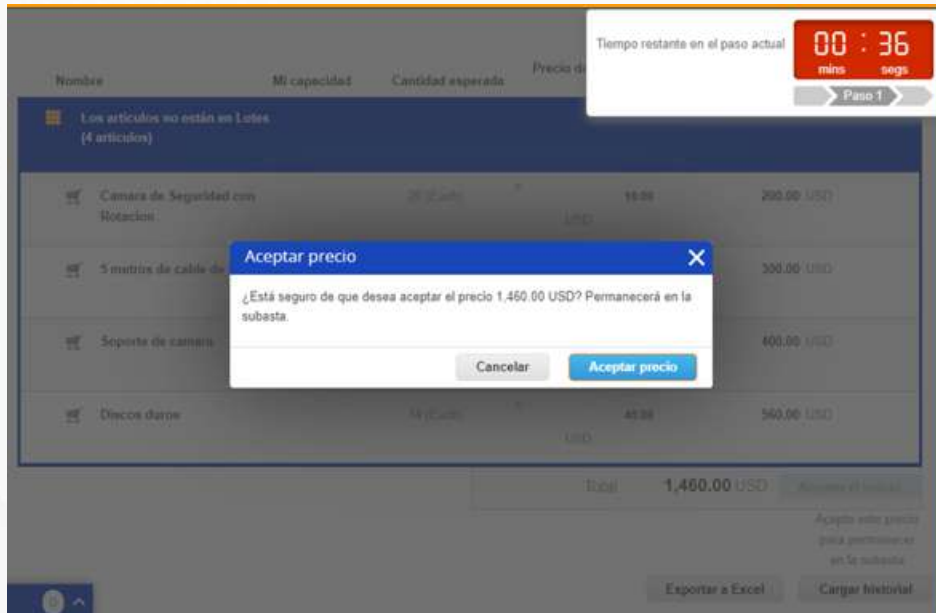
Tiempo restante en el paso actual
00 : 36
mins segs
Paso 1

Nombre
Mi capacidad
Cantidad esperada
Precio de

Los artículos no están en Lotes
(4 artículos)

Camara de Seguridad con Rotacion
20 (Cada)
10.00
USD
200.00 USD

5 metros de cable de
300.00 USD

Soporte de camara
400.00 USD

Discos duros
14 (Cada)
40.00
USD
560.00 USD

Aceptar precio

¿Está seguro de que desea aceptar el precio 1,460.00 USD? Permanecerá en la subasta.

Cancelar
Aceptar precio

Total
1,460.00 USD
Aceptar el precio

Acepte este precio para permanecer en la subasta

0

Exportar a Excel
Cargar historial